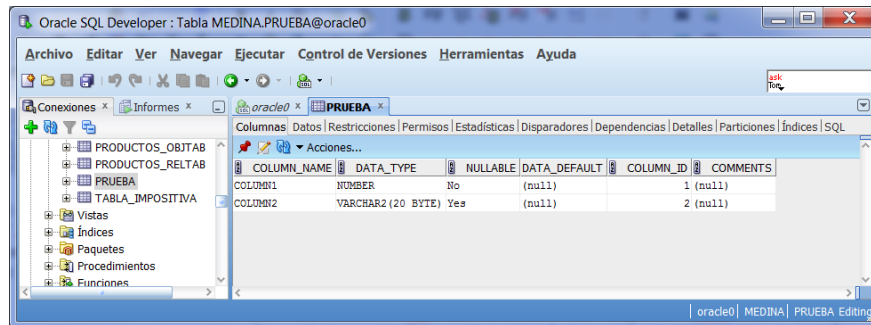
Oracle SQL Developer : Tabla MEDINA.PRUEBA@oracle0

Archivo Editar Ver Navegar Ejecutar Control de Versiones Herramientas Ayuda

ask Tom

Conexiones × Informes ×

PRODUCTOS_OBJTAB
PRODUCTOS_RELTAB
PRUEBA
TABLA_IMPOSITIVA
Vistas
Índices
Paquetes
Procedimientos
Funciones

oracle0 × PRUEBA ×

Columnas | Datos | Restricciones | Permisos | Estadísticas | Disparadores | Dependencias | Detalles | Particiones | Índices | SQL

Acciones...

| COLUMN_NAME | DATA_TYPE | NULLABLE | DATA_DEFAULT | COLUMN_ID | COMMENTS |
|---|---|---|---|---|---|
| COLUMN1 | NUMBER | No | (null) | 1 | (null) |
| COLUMN2 | VARCHAR2(20 BYTE) | Yes | (null) | 2 | (null) |

oracle0 | MEDINA | PRUEBA Editing